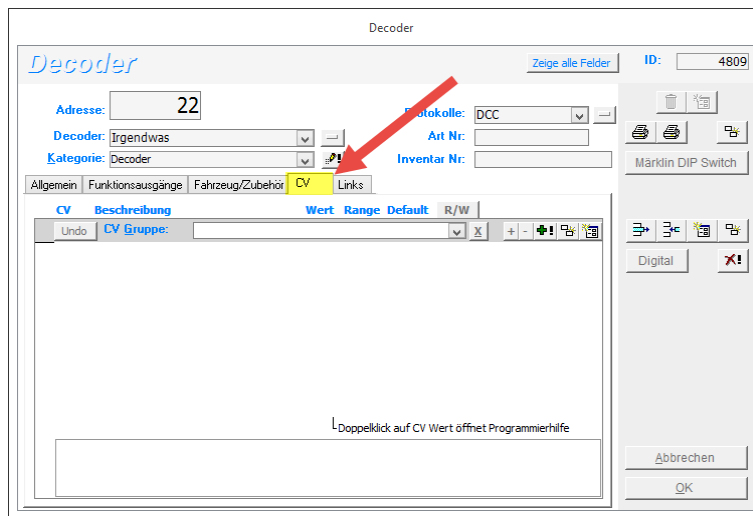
Decoder

Decoder

Zeige alle Felder

ID: 4809

Adresse: 22

Protokolle: DCC

Decoder: Irgendwas

Art Nr:

Kategorie: Decoder

Inventar Nr:

Märklin DIP Switch

Allgemein | Funktionsausgänge | Fahrzeug/Zubehör | CV | Links

CV Beschreibung Wert Range Default R/W

Undo CV Gruppe: X + -

Digital

Doppelklick auf CV Wert öffnet Programmierhilfe

Abbrechen

OK